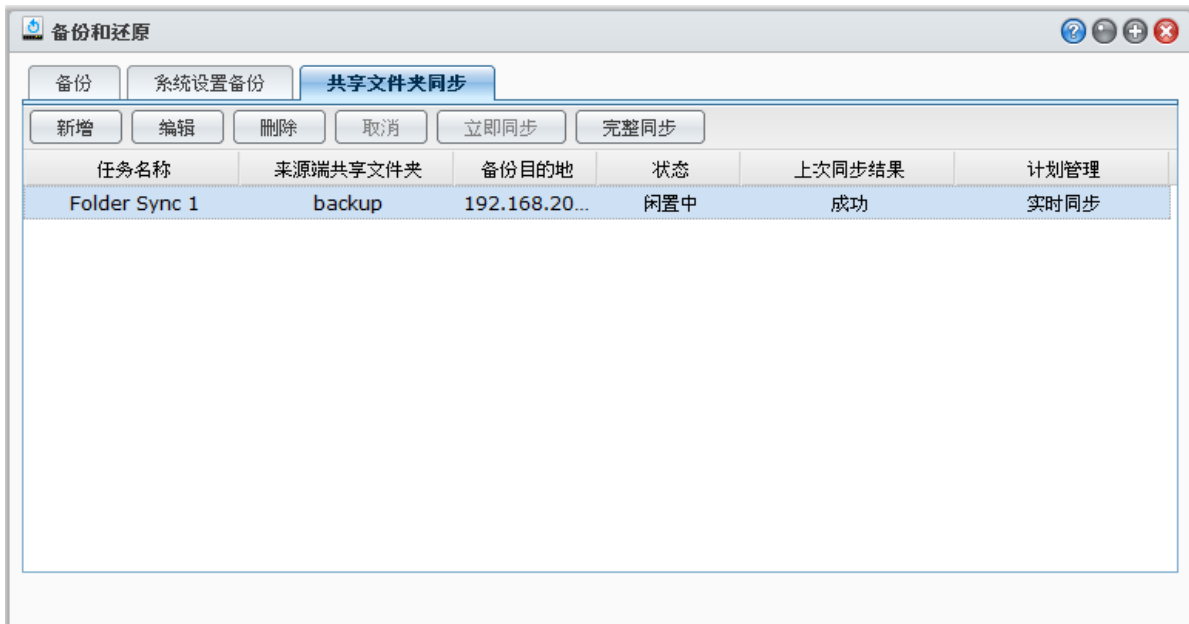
备份和还原

备份 系统设置备份 共享文件夹同步

新增 编辑 删除 取消 立即同步 完整同步

| 任务名称 | 来源端共享文件夹 | 备份目的地 | 状态 | 上次同步结果 | 计划管理 |
|---|---|---|---|---|---|
| Folder Sync 1 | backup | 192.168.20... | 闲置中 | 成功 | 实时同步 |